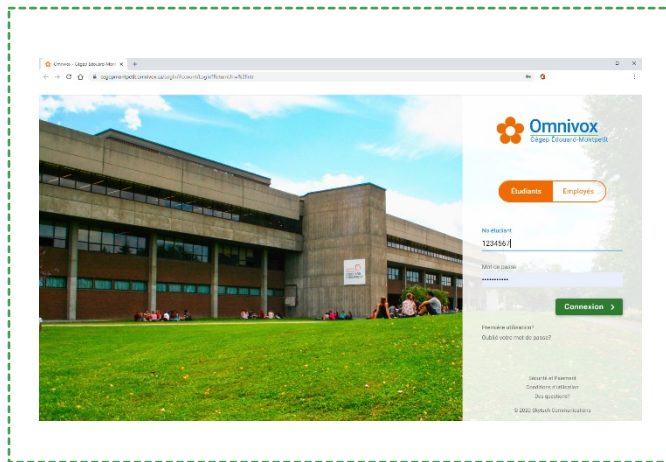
Omnivox - Cégep Édouard-Mont ×

cegepmontpetit.omnivox.ca/Login/Account/Login?ReturnUrl=%2fIntr

Omnivox
Cégep Édouard-Montpetit

Étudiants | Employés

No étudiant
1234567

Mot de passe
••••••••••

Connexion ›

Première utilisation?
Oublié votre mot de passe?

Sécurité et Paiement
Conditions d'utilisation
Des questions?

© 2022 Skytech Communications